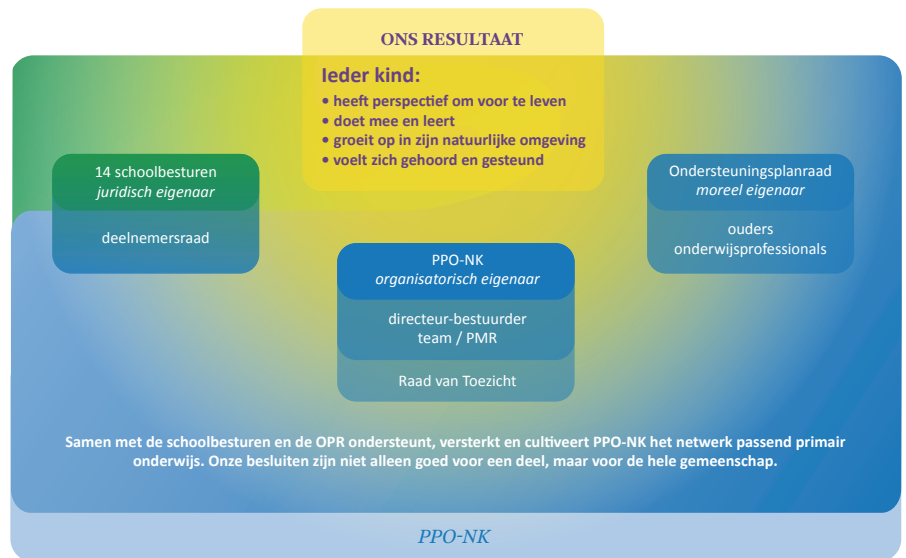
ONS RESULTAAT

Ieder kind:
• heeft perspectief om voor te leven
• doet mee en leert
• groeit op in zijn natuurlijke omgeving
• voelt zich gehoord en gesteund

14 schoolbesturen
*juridisch eigenaar*

deelnemersraad

Ondersteuningsplanraad
*moreel eigenaar*

ouders
onderwijsprofessionals

PPO-NK
*organisatorisch eigenaar*

directeur-bestuurder
team / PMR

Raad van Toezicht

Samen met de schoolbesturen en de OPR ondersteunt, versterkt en cultiveert PPO-NK het netwerk passend primair onderwijs. Onze besluiten zijn niet alleen goed voor een deel, maar voor de hele gemeenschap.

PPO-NK